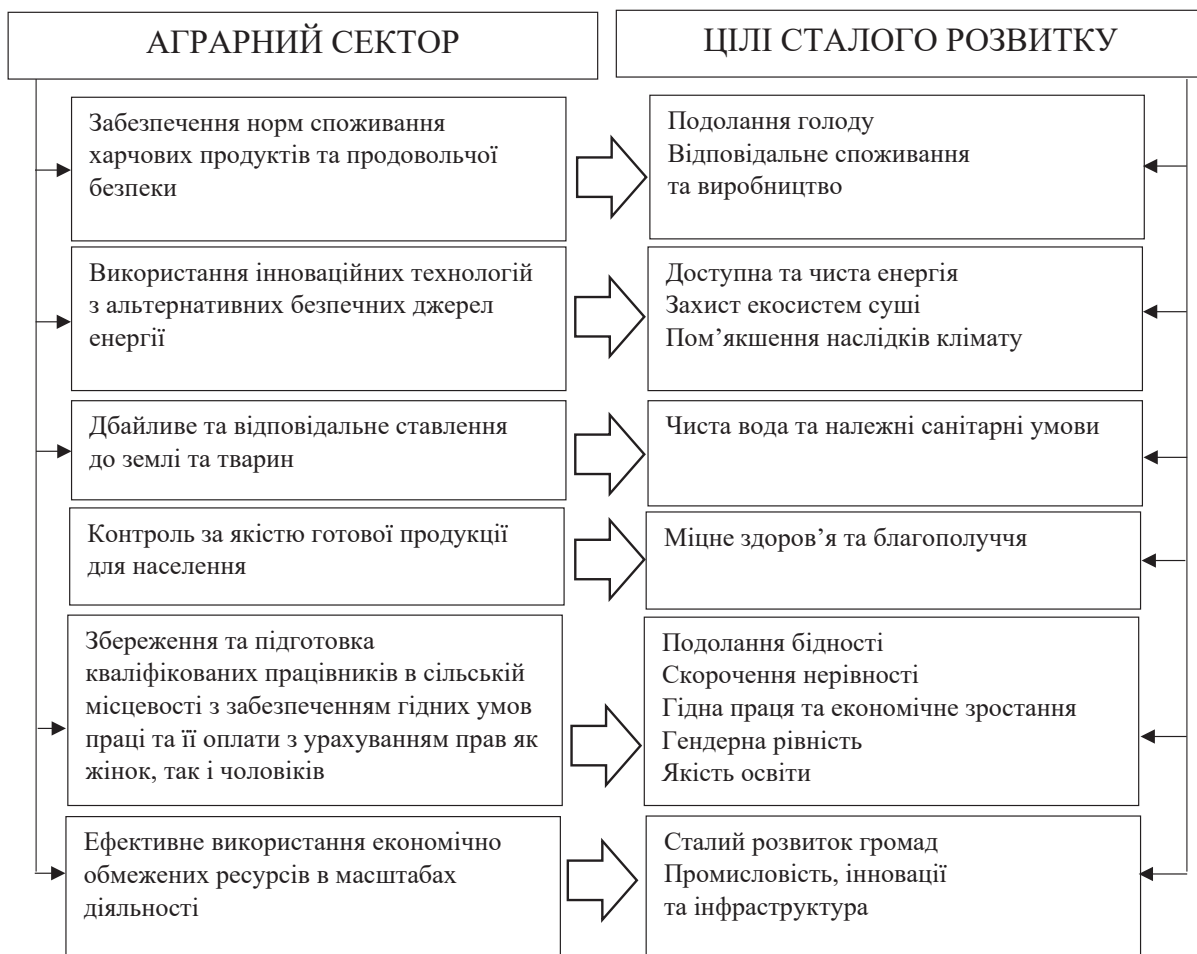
АГРАРНИЙ СЕКТОР

ЦІЛІ СТАЛОГО РОЗВИТКУ

Забезпечення норм споживання харчових продуктів та продовольчої безпеки

Подолання голоду
Відповідальне споживання та виробництво

Використання інноваційних технологій з альтернативних безпечних джерел енергії

Доступна та чиста енергія
Захист екосистем суші
Пом’якшення наслідків клімату

Дбайливе та відповідальне ставлення до землі та тварин

Чиста вода та належні санітарні умови

Контроль за якістю готової продукції для населення

Міцне здоров’я та благополуччя

Збереження та підготовка кваліфікованих працівників в сільській місцевості з забезпеченням гідних умов праці та її оплати з урахуванням прав як жінок, так і чоловіків

Подолання бідності
Скорочення нерівності
Гідна праця та економічне зростання
Гендерна рівність
Якість освіти

Ефективне використання економічно обмежених ресурсів в масштабах діяльності

Сталий розвиток громад
Промисловість, інновації та інфраструктура